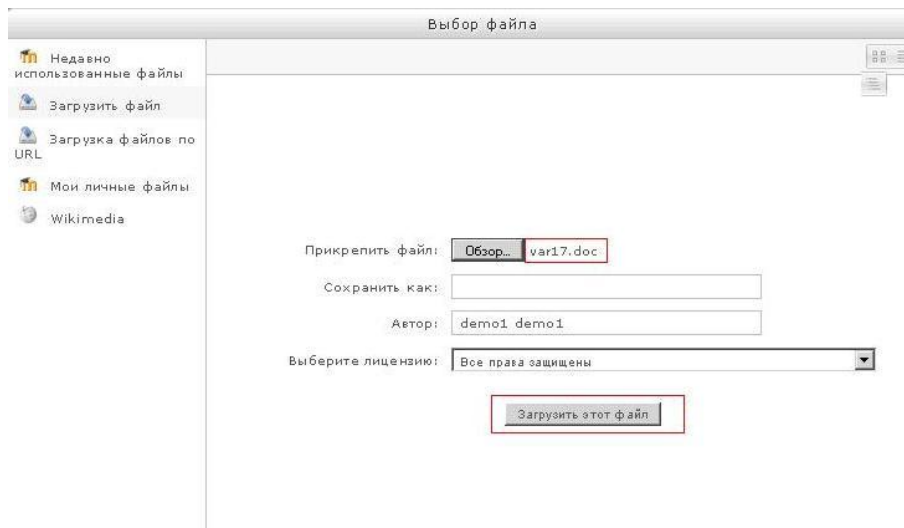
Выбор файла

Недавно использованные файлы

Загрузить файл

Загрузка файлов по URL

Мои личные файлы

Wikimedia

Прикрепить файл: Обзор... var17.doc

Сохранить как:

Автор: demo1 demo1

Выберите лицензию: Все права защищены

Загрузить этот файл